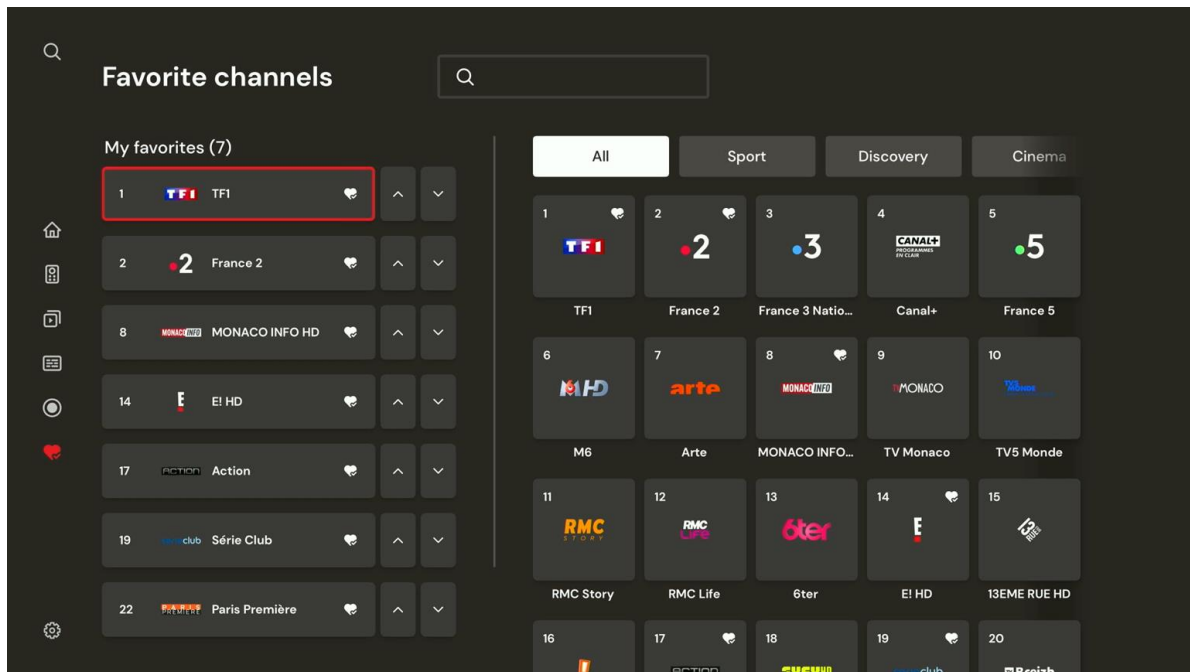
Favorite channels

My favorites (7)

1 TF1 TF1

2 2 France 2

8 MONACO INFO MONACO INFO HD

14 E! E! HD

17 ACTION Action

19 club Série Club

22 PARIS PREMIERE Paris Première

All
Sport
Discovery
Cinema

1 TF1
TF1

2 2
France 2

3 3
France 3 Natio...

4 CANAL+ PROGRAMMES EN CLAIR
Canal+

5 5
France 5

6 M6 HD
M6

7 arte
Arte

8 MONACO INFO
MONACO INFO...

9 TV MONACO
TV Monaco

10 TV5 MONDE
TV5 Monde

11 RMC STORY
RMC Story

12 RMC LIFE
RMC Life

13 6ter
6ter

14 E
E! HD

15 13 RUE
13EME RUE HD

16

17 ACTION

18

19 club

20 Breizh